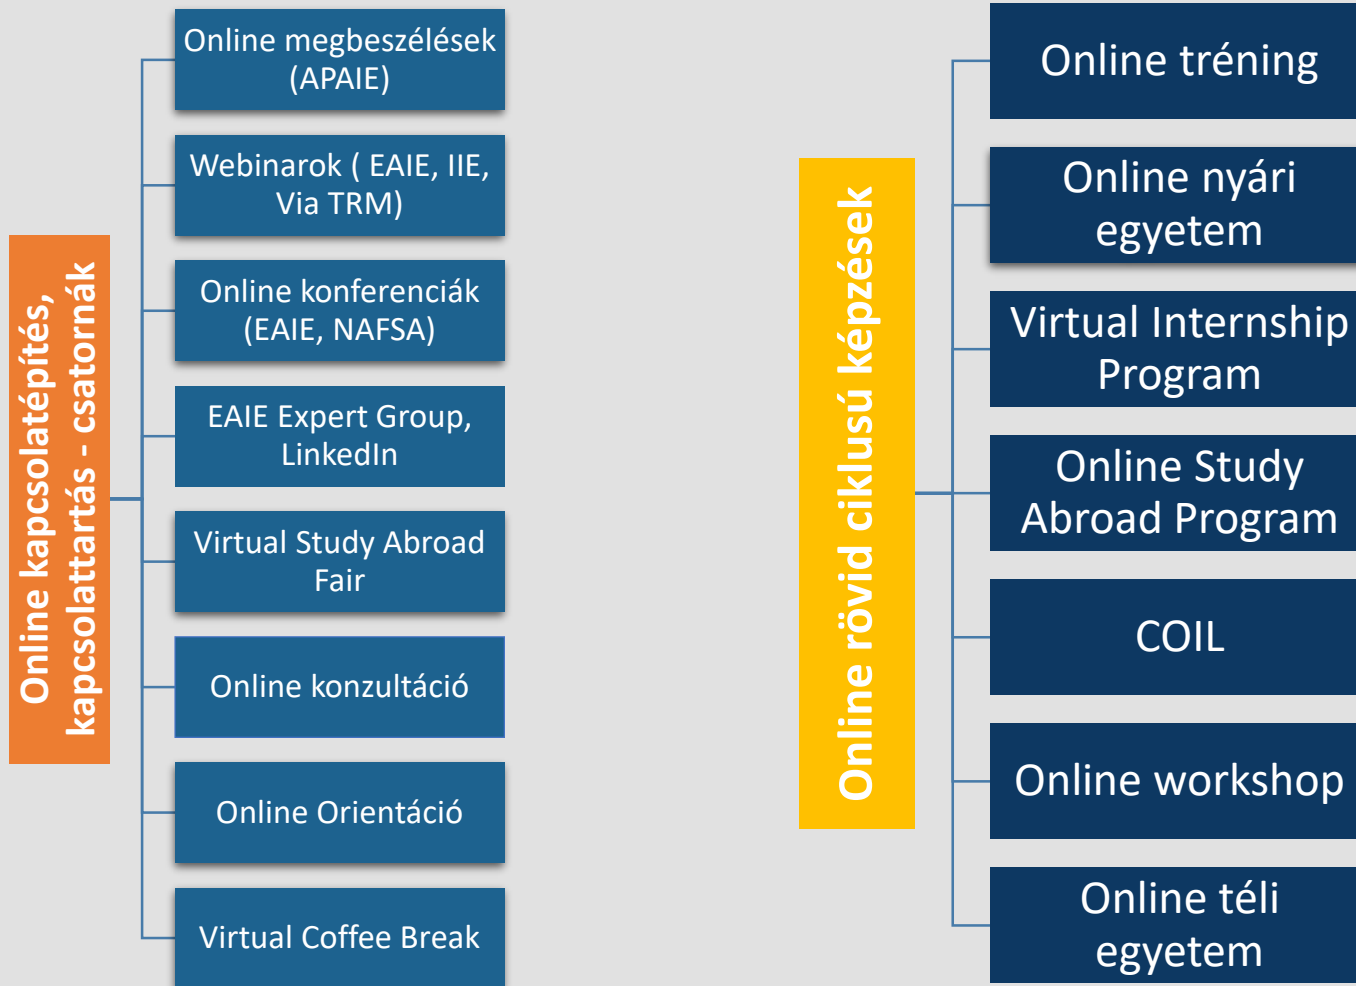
Online kapcsolatépítés, kapcsolattartás - csatornák

Online megbeszélések (APAIE)

Webinarok ( EAIE, IIE, Via TRM)

Online konferenciák (EAIE, NAFSA)

EAIE Expert Group, LinkedIn

Virtual Study Abroad Fair

Online konzultáció

Online Orientáció

Virtual Coffee Break

Online rövid ciklusú képzések

Online tréning

Online nyári egyetem

Virtual Internship Program

Online Study Abroad Program

COIL

Online workshop

Online téli egyetem